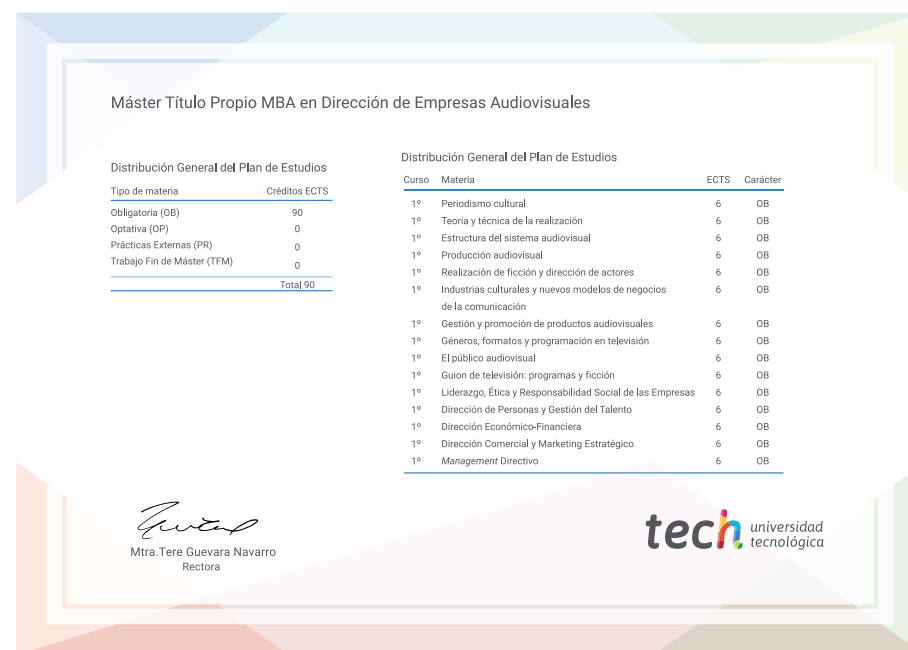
Máster Título Propio MBA en Dirección de Empresas Audiovisuales

Distribución General del Plan de Estudios

| Tipo de materia | Créditos ECTS |
|---|---|
| Obligatoria (OB) | 90 |
| Optativa (OP) | 0 |
| Prácticas Externas (PR) | 0 |
| Trabajo Fin de Máster (TFM) | 0 |
| | Total 90 |

Distribución General del Plan de Estudios

| Curso | Materia | ECTS | Carácter |
|---|---|---|---|
| 1º | Periodismo cultural | 6 | OB |
| 1º | Teoría y técnica de la realización | 6 | OB |
| 1º | Estructura del sistema audiovisual | 6 | OB |
| 1º | Producción audiovisual | 6 | OB |
| 1º | Realización de ficción y dirección de actores | 6 | OB |
| 1º | Industrias culturales y nuevos modelos de negocios de la comunicación | 6 | OB |
| 1º | Gestión y promoción de productos audiovisuales | 6 | OB |
| 1º | Géneros, formatos y programación en televisión | 6 | OB |
| 1º | El público audiovisual | 6 | OB |
| 1º | Guion de televisión: programas y ficción | 6 | OB |
| 1º | Liderazgo, Ética y Responsabilidad Social de las Empresas | 6 | OB |
| 1º | Dirección de Personas y Gestión del Talento | 6 | OB |
| 1º | Dirección Económico-Financiera | 6 | OB |
| 1º | Dirección Comercial y Marketing Estratégico | 6 | OB |
| 1º | Management Directivo | 6 | OB |

Mtra.Tere Guevara Navarro
Rectora

tech universidad tecnológica